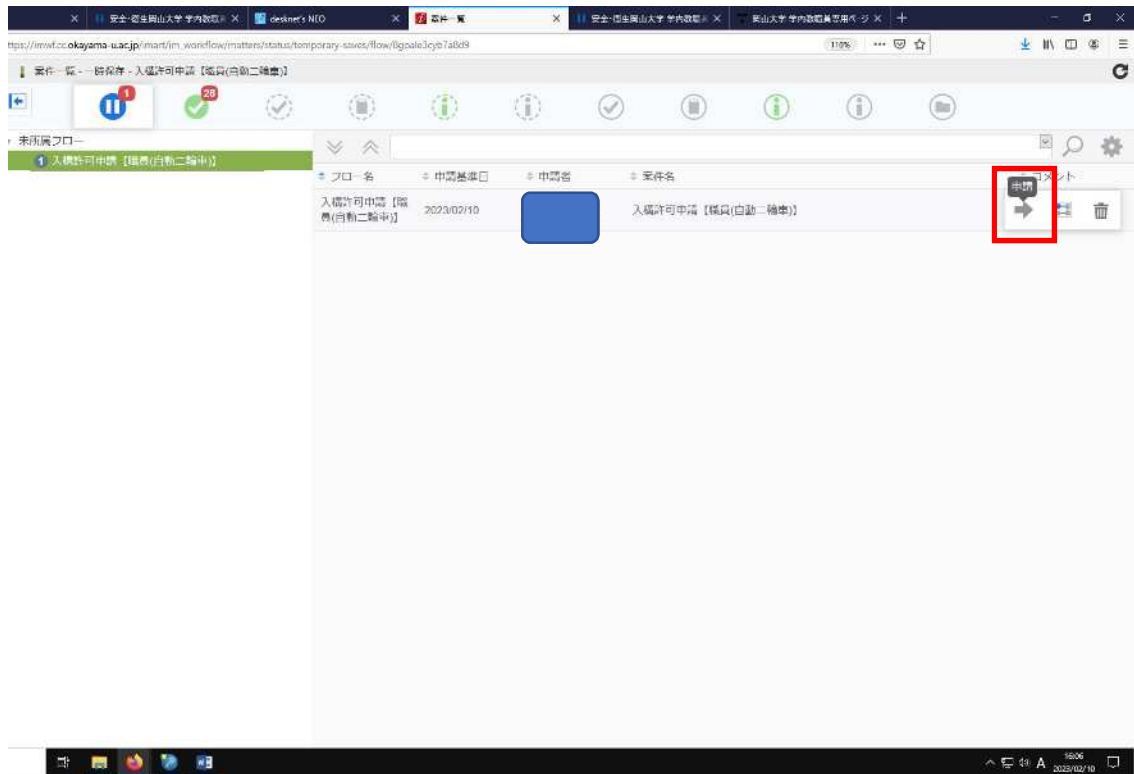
安全・衛生岡山大学 学内教職員 ×
desknet's NEO ×
案件一覧 ×
安全・衛生岡山大学 学内教職員 ×
岡山大学 学内教職員専用ページ ×

ttps://imwf.cc.okayama-u.ac.jp/imart/im_workflow/matters/status/temporary-saves/flow/8gpale3cyb7a8d9

110%

案件一覧 - 一時保存 - 入構許可申請【職員(自動二輪車)】

1
28

未所属フロー
1 入構許可申請【職員(自動二輪車)】

| フロー名 | 申請基準日 | 申請者 | 案件名 | コメント |
|---|---|---|---|---|
| 入構許可申請【職員(自動二輪車)】 | 2023/02/10 | | 入構許可申請【職員(自動二輪車)】 | |

申請

16:06
2023/02/10